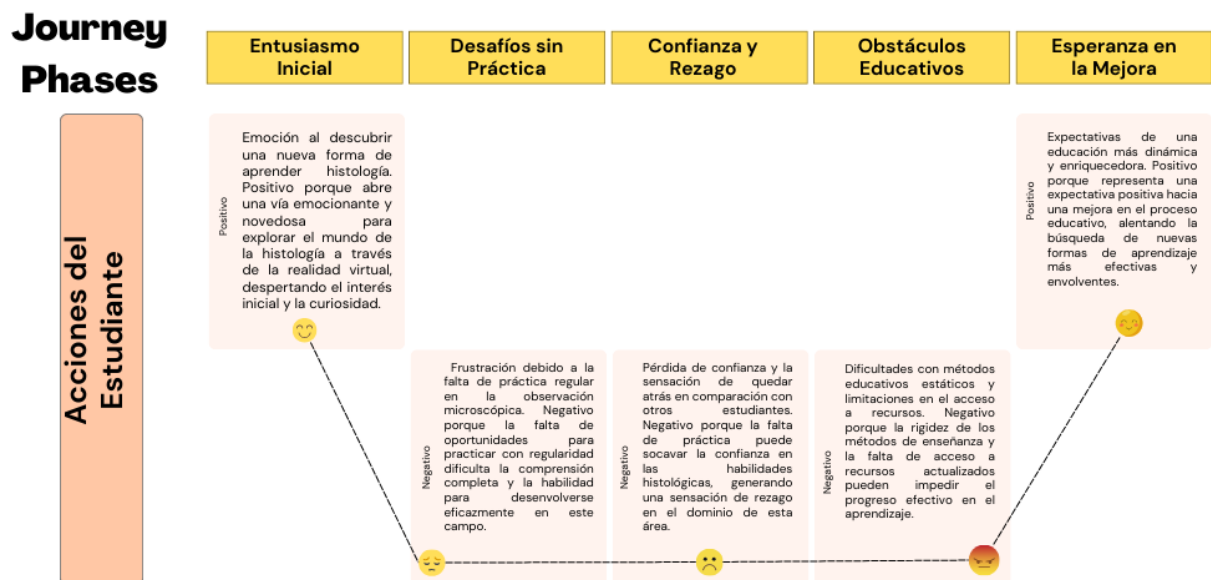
Journey Phases

| Entusiasmo Inicial | Desafíos sin Práctica | Confianza y Rezago | Obstáculos Educativos | Esperanza en la Mejora |
|---|---|---|---|---|

Acciones del Estudiante

Positivo

Emoción al descubrir una nueva forma de aprender histología. Positivo porque abre una vía emocionante y novedosa para explorar el mundo de la histología a través de la realidad virtual, despertando el interés inicial y la curiosidad.

Positivo

Expectativas de una educación más dinámica y enriquecedora. Positivo porque representa una expectativa positiva hacia una mejora en el proceso educativo, alentando la búsqueda de nuevas formas de aprendizaje más efectivas y envolventes.

Negativo

Frustración debido a la falta de práctica regular en la observación microscópica. Negativo porque la falta de oportunidades para practicar con regularidad dificulta la comprensión completa y la habilidad para desenvolverse eficazmente en este campo.

Negativo

Pérdida de confianza y la sensación de quedar atrás en comparación con otros estudiantes. Negativo porque la falta de práctica puede socavar la confianza en las habilidades histológicas, generando una sensación de rezago en el dominio de esta área.

Negativo

Dificultades con métodos educativos estáticos y limitaciones en el acceso a recursos. Negativo porque la rigidez de los métodos de enseñanza y la falta de acceso a recursos actualizados pueden impedir el progreso efectivo en el aprendizaje.